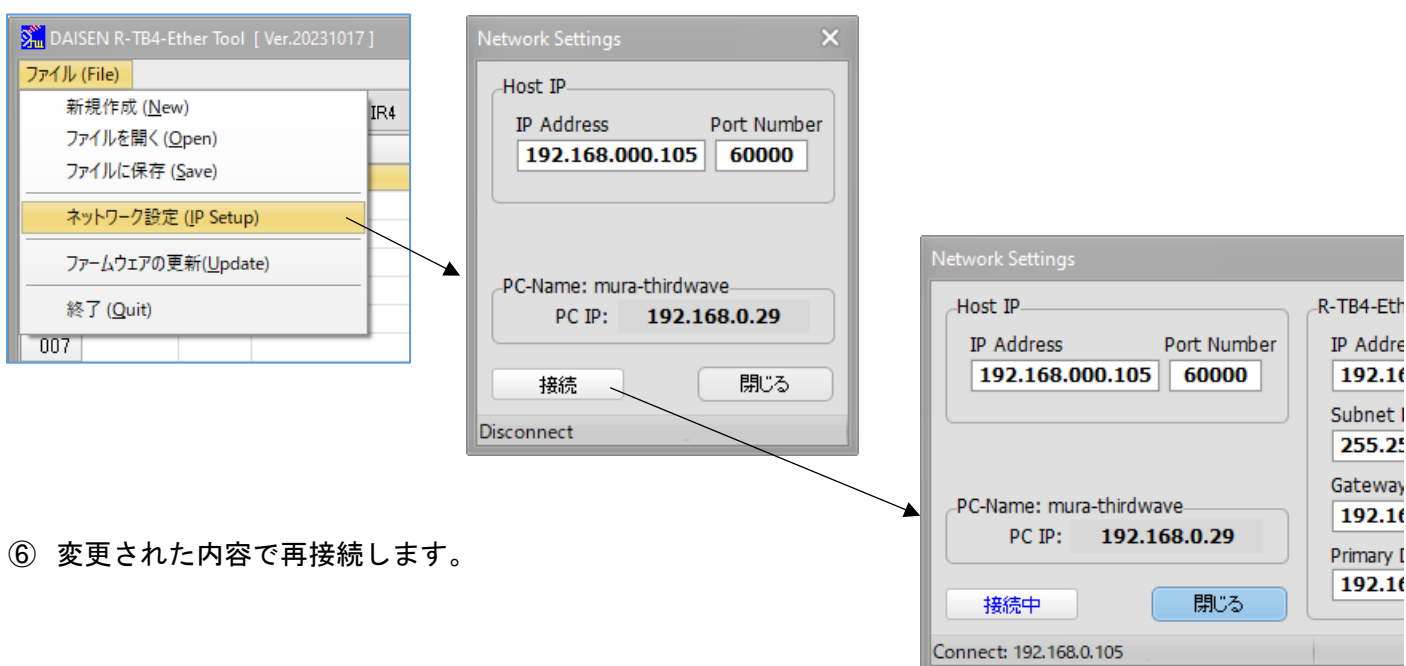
DAISEN R-TB4-Ether Tool [ Ver.20231017 ]

ファイル (File)

新規作成 (New)
ファイルを開く (Open)
ファイルに保存 (Save)
ネットワーク設定 (IP Setup)
ファームウェアの更新(Update)
終了 (Quit)

IR4

007

Network Settings

Host IP
IP Address
Port Number
192.168.000.105
60000

PC-Name: mura-thirdwave
PC IP: 192.168.0.29

接続
閉じる

Disconnect

Network Settings

Host IP
IP Address
Port Number
192.168.000.105
60000

R-TB4-Eth
IP Addre
192.16
Subnet
255.25
Gateway
192.16
Primary
192.16

PC-Name: mura-thirdwave
PC IP: 192.168.0.29

接続中
閉じる

Connect: 192.168.0.105

⑥ 変更された内容で再接続します。